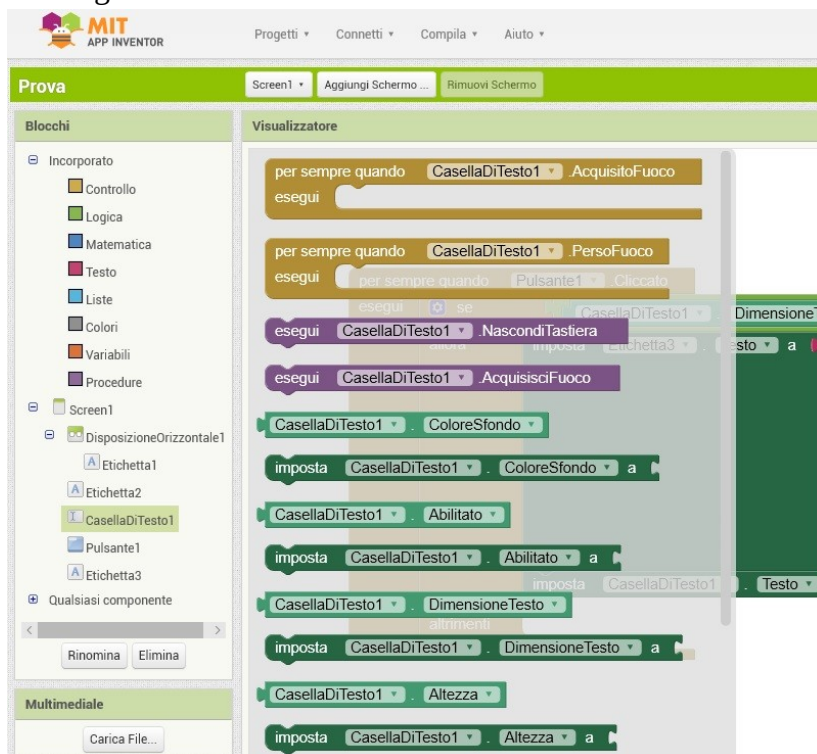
MIT APP INVENTOR

Progetti ▾ Connetti ▾ Compila ▾ Aiuto ▾

Prova

Screen1 ▾ Aggiungi Schermo ... Rimuovi Schermo

Blocchi

Incorporato
Controllo
Logica
Matematica
Testo
Liste
Colori
Variabili
Procedure
Screen1
DisposizioneOrizzontale1
Etichetta1
Etichetta2
CasellaDiTesto1
Pulsante1
Etichetta3
Qualsiasi componente

Rinomina Elimina

Multimediale

Carica File...

Visualizzatore

per sempre quando CasellaDiTesto1 ▾ .AcquisitoFuoco
esegui

per sempre quando CasellaDiTesto1 ▾ .PersoFuoco
esegui

per sempre quando Pulsante1 ▾ .Cliccato
esegui se
CasellaDiTesto1 ▾ . DimensioneT
allora imposta Etichetta3 ▾ . Testo ▾ a

esegui CasellaDiTesto1 ▾ .NascondiTastiera

esegui CasellaDiTesto1 ▾ .AcquisisciFuoco

CasellaDiTesto1 ▾ . ColoreSfondo ▾

imposta CasellaDiTesto1 ▾ . ColoreSfondo ▾ a

CasellaDiTesto1 ▾ . Abilitato ▾

imposta CasellaDiTesto1 ▾ . Abilitato ▾ a

imposta CasellaDiTesto1 ▾ . Testo ▾

CasellaDiTesto1 ▾ . DimensioneTesto ▾

altrimenti

imposta CasellaDiTesto1 ▾ . DimensioneTesto ▾ a

CasellaDiTesto1 ▾ . Altezza ▾

imposta CasellaDiTesto1 ▾ . Altezza ▾ a